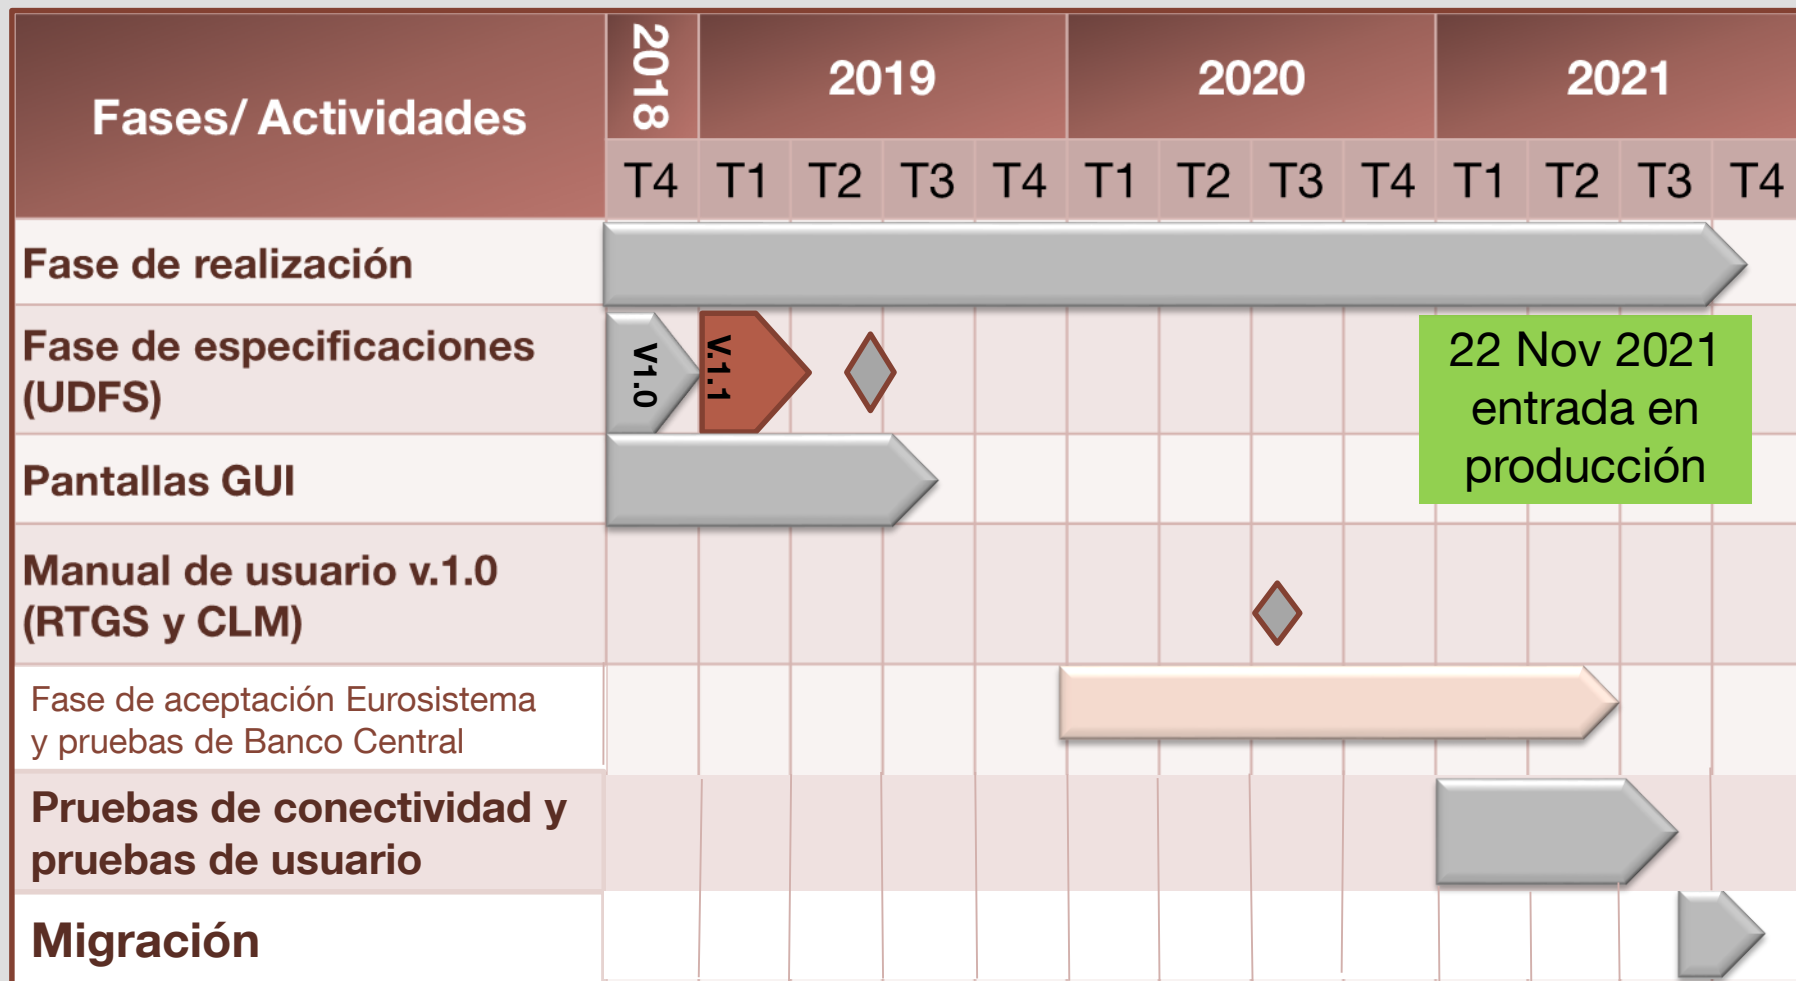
| Fases/ Actividades | 2018 | 2019 | | | | 2020 | | | | 2021 | | | |
|---|---|---|---|---|---|---|---|---|---|---|---|---|---|
| | T4 | T1 | T2 | T3 | T4 | T1 | T2 | T3 | T4 | T1 | T2 | T3 | T4 |
| Fase de realización | | | | | | | | | | | | | |
| Fase de especificaciones (UDFS) | V1.0 | V.1.1 | | | | | | | | | | | |
| Pantallas GUI | | | | | | | | | | | | | |
| Manual de usuario v.1.0 (RTGS y CLM) | | | | | | | | | | | | | |
| Fase de aceptación Eurosistema y pruebas de Banco Central | | | | | | | | | | | | | |
| Pruebas de conectividad y pruebas de usuario | | | | | | | | | | | | | |
| Migración | | | | | | | | | | | | | |

22 Nov 2021 entrada en producción